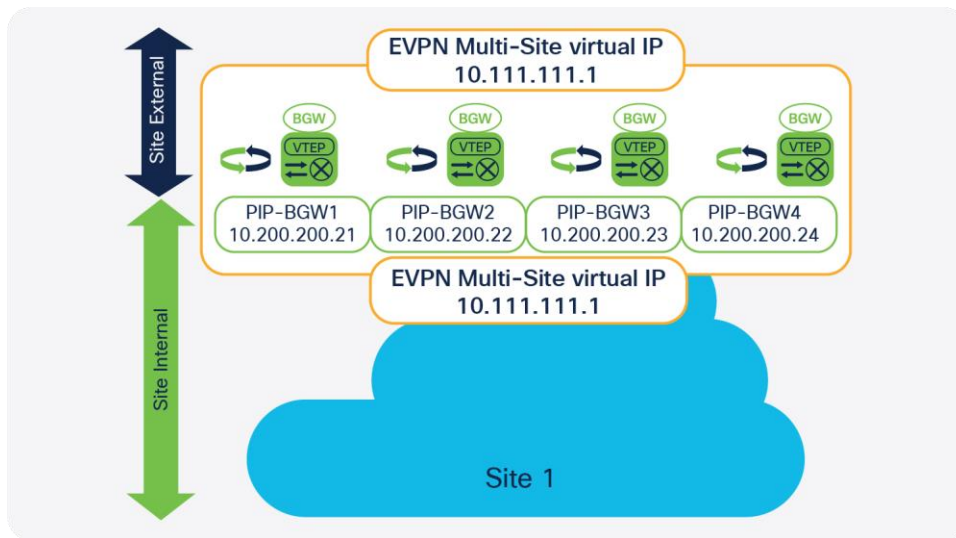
Site External

EVPN Multi-Site virtual IP
10.111.111.1

BGW
VTEP

BGW
VTEP

BGW
VTEP

BGW
VTEP

PIP-BGW1
10.200.200.21

PIP-BGW2
10.200.200.22

PIP-BGW3
10.200.200.23

PIP-BGW4
10.200.200.24

Site Internal

EVPN Multi-Site virtual IP
10.111.111.1

Site 1